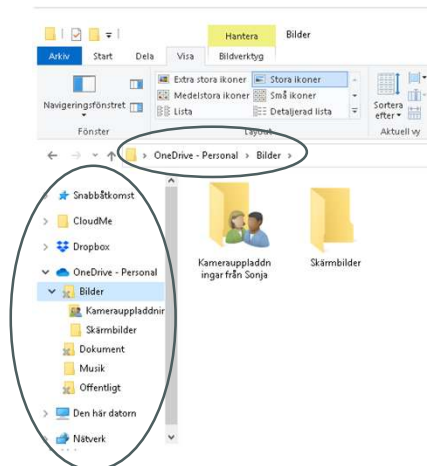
Hantera Bilder

Arkiv Start Dela Visa Bildverktyg

Navigeringsfönstret

Fönster

Extra stora ikoner Stora ikoner
Medelstora ikoner Små ikoner
Lista Detaljerad lista

Layout

Sortera efter

Aktuell vy

OneDrive - Personal › Bilder ›

Snabbåtkomst
CloudMe
Dropbox
OneDrive - Personal
Bilder
Kamerauppladdnir
Skärmbilder
Dokument
Musik
Offentligt
Den här datorn
Nätverk

Kamerauppladdningar från Sonja

Skärmbilder